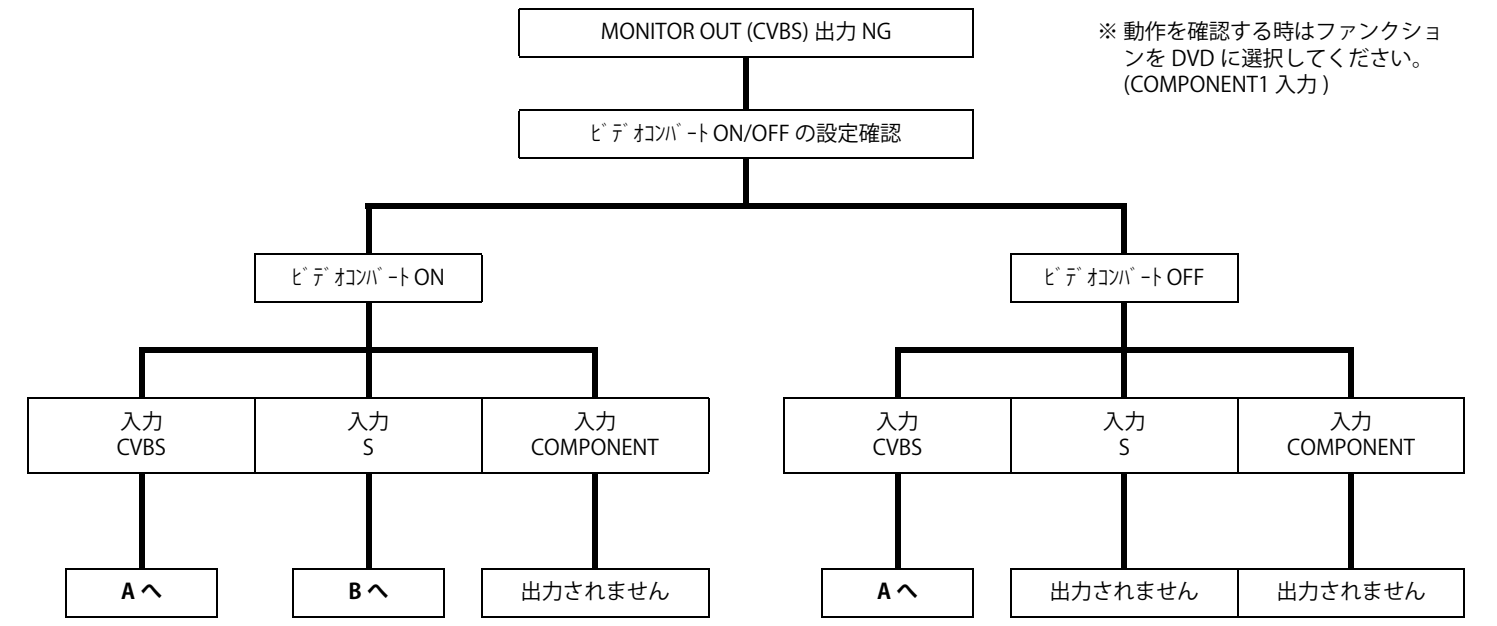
MONITOR OUT (CVBS) 出力 NG

※ 動作を確認する時はファンクションを DVD に選択してください。(COMPONENT1 入力 )

ﾋﾞﾃﾞｵｺﾝﾊﾞｰﾄ ON/OFF の設定確認

ﾋﾞﾃﾞｵｺﾝﾊﾞｰﾄ ON

ﾋﾞﾃﾞｵｺﾝﾊﾞｰﾄ OFF

入力
CVBS

入力
S

入力
COMPONENT

入力
CVBS

入力
S

入力
COMPONENT

A へ

B へ

出力されません

A へ

出力されません

出力されません